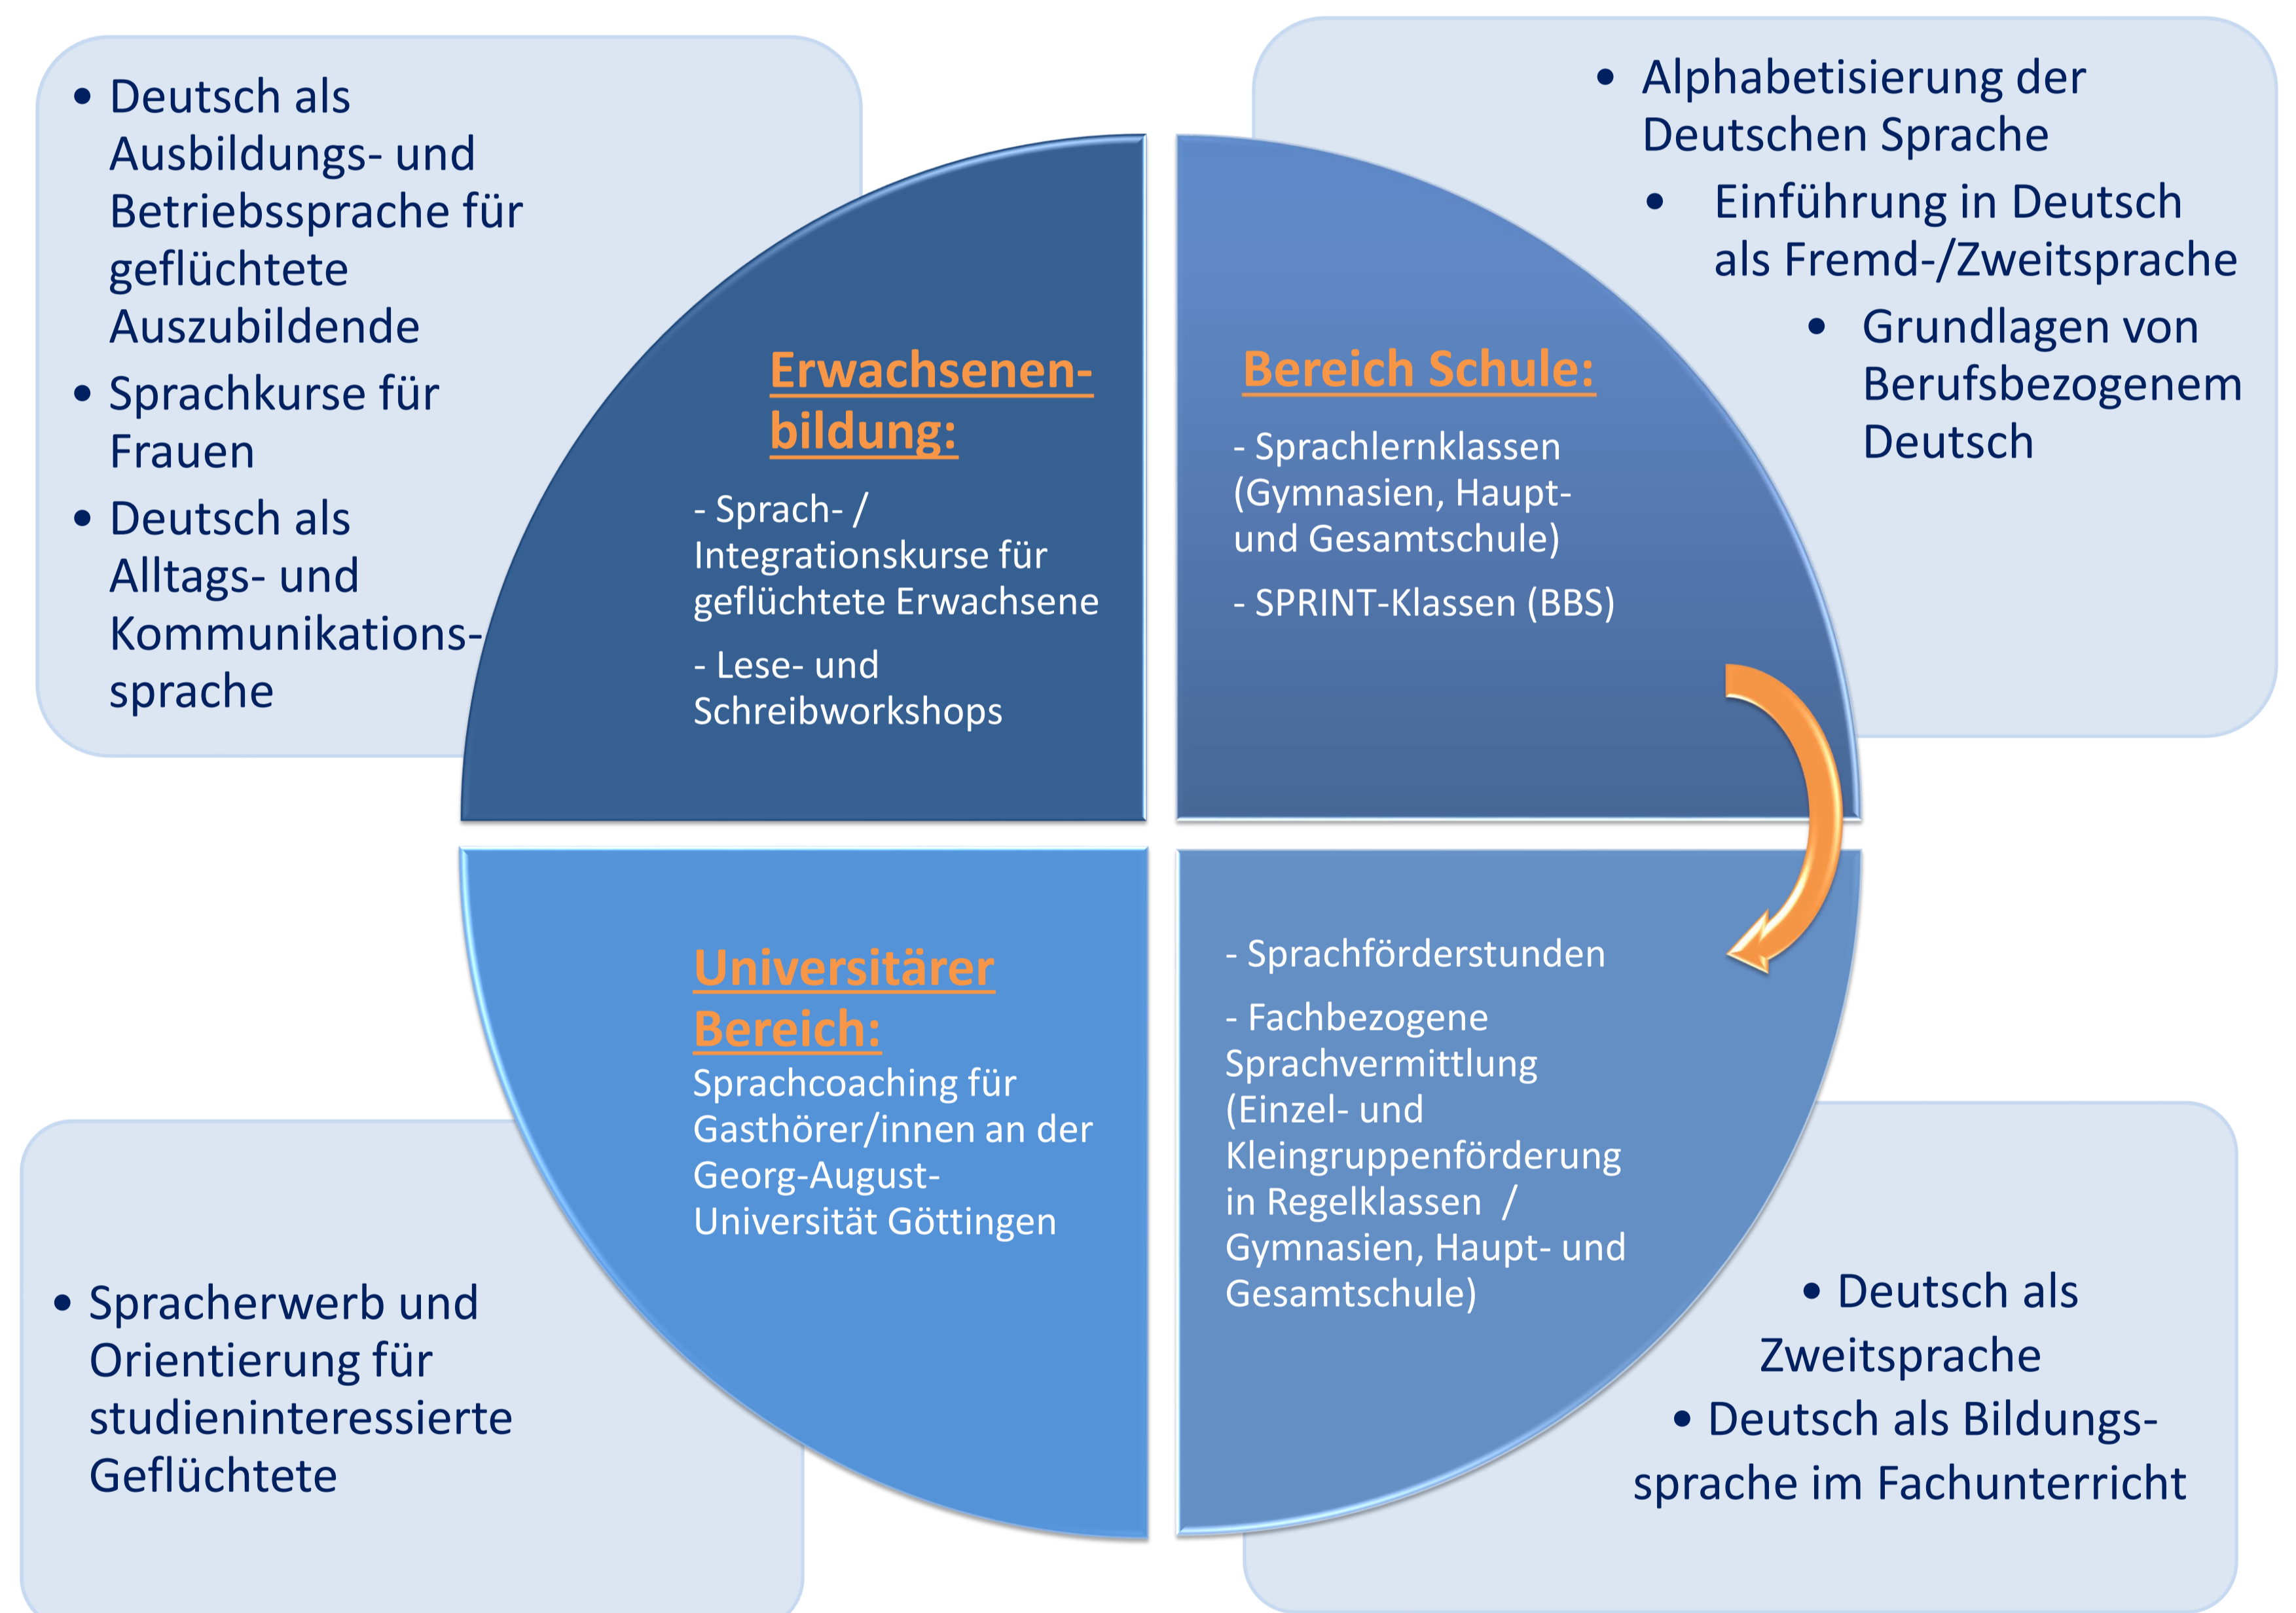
• Deutsch als Ausbildungs- und Betriebssprache für geflüchtete Auszubildende
• Sprachkurse für Frauen
• Deutsch als Alltags- und Kommunikationssprache

**Erwachsenenbildung:**

- Sprach- / Integrationskurse für geflüchtete Erwachsene

- Lese- und Schreibworkshops

**Bereich Schule:**

- Sprachlernklassen (Gymnasien, Haupt- und Gesamtschule)

- SPRINT-Klassen (BBS)

• Alphabetisierung der Deutschen Sprache
• Einführung in Deutsch als Fremd-/Zweitsprache
• Grundlagen von Berufsbezogenem Deutsch

**Universitärer Bereich:**
Sprachcoaching für Gasthörer/innen an der Georg-August-Universität Göttingen

- Sprachförderstunden

- Fachbezogene Sprachvermittlung (Einzel- und Kleingruppenförderung in Regelklassen / Gymnasien, Haupt- und Gesamtschule)

• Spracherwerb und Orientierung für studieninteressierte Geflüchtete

• Deutsch als Zweitsprache
• Deutsch als Bildungssprache im Fachunterricht